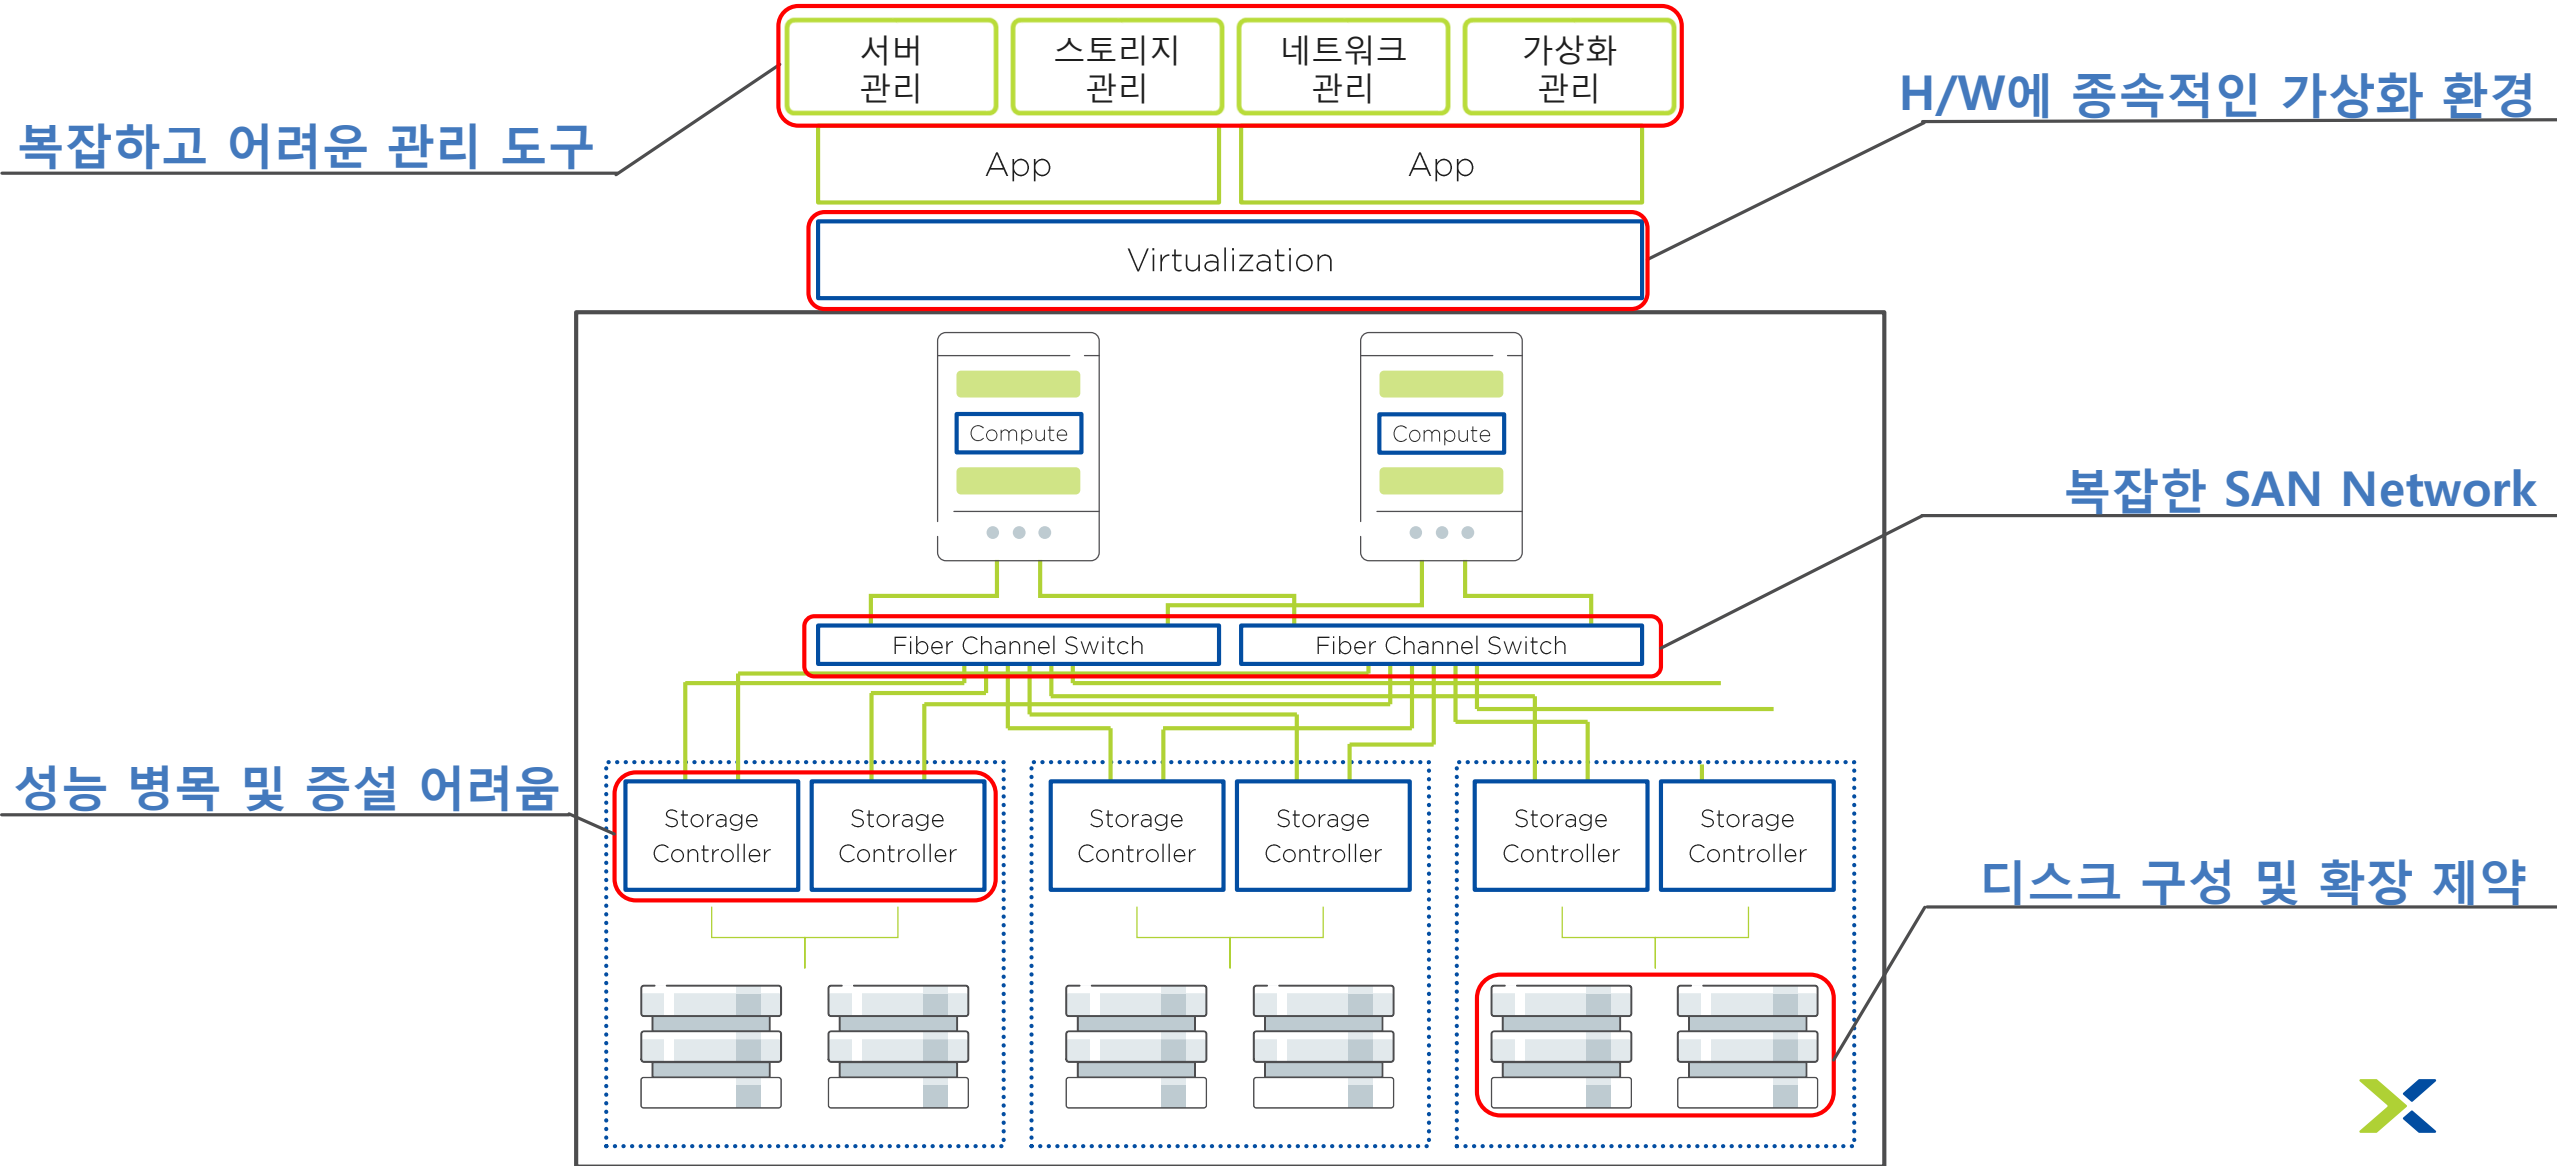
서버 관리

스토리지 관리

네트워크 관리

가상화 관리

복잡하고 어려운 관리 도구

H/W에 종속적인 가상화 환경

App

App

Virtualization

Compute

Compute

복잡한 SAN Network

Fiber Channel Switch

Fiber Channel Switch

성능 병목 및 증설 어려움

Storage Controller

Storage Controller

Storage Controller

Storage Controller

Storage Controller

Storage Controller

디스크 구성 및 확장 제약